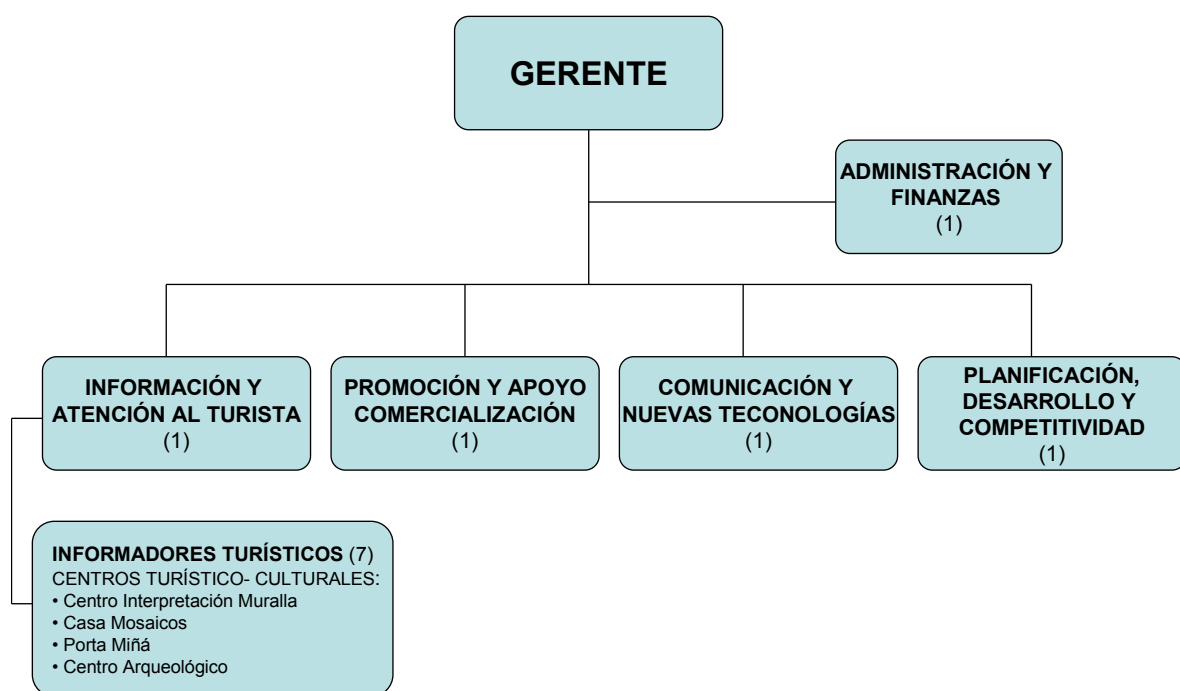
GERENTE

ADMINISTRACIÓN Y FINANZAS
(1)

INFORMACIÓN Y ATENCIÓN AL TURISTA
(1)

PROMOCIÓN Y APOYO COMERCIALIZACIÓN
(1)

COMUNICACIÓN Y NUEVAS TECONOLOGÍAS
(1)

PLANIFICACIÓN, DESARROLLO Y COMPETITIVIDAD
(1)

INFORMADORES TURÍSTICOS (7)
CENTROS TURÍSTICO- CULTURALES:
• Centro Interpretación Muralla
• Casa Mosaicos
• Porta Miñá
• Centro Arqueológico